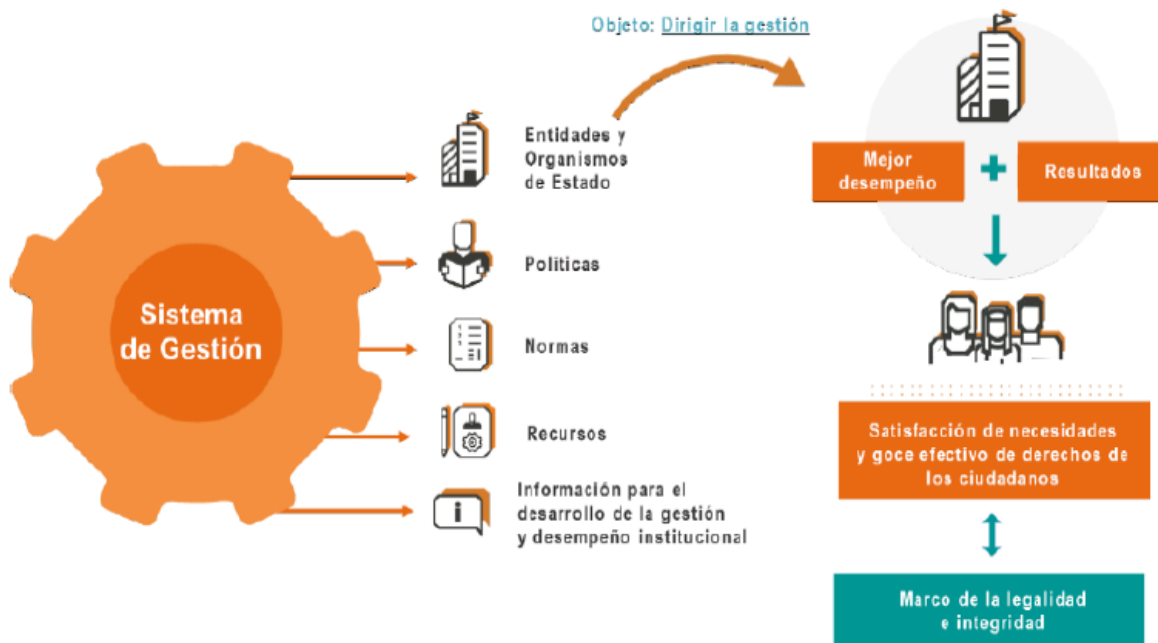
Objeto: Dirigir la gestión

Sistema de Gestión

Entidades y Organismos de Estado

Políticas

Normas

Recursos

Información para el desarrollo de la gestión y desempeño institucional

Mejor desempeño

+

Resultados

Satisfacción de necesidades y goce efectivo de derechos de los ciudadanos

Marco de la legalidad e integridad